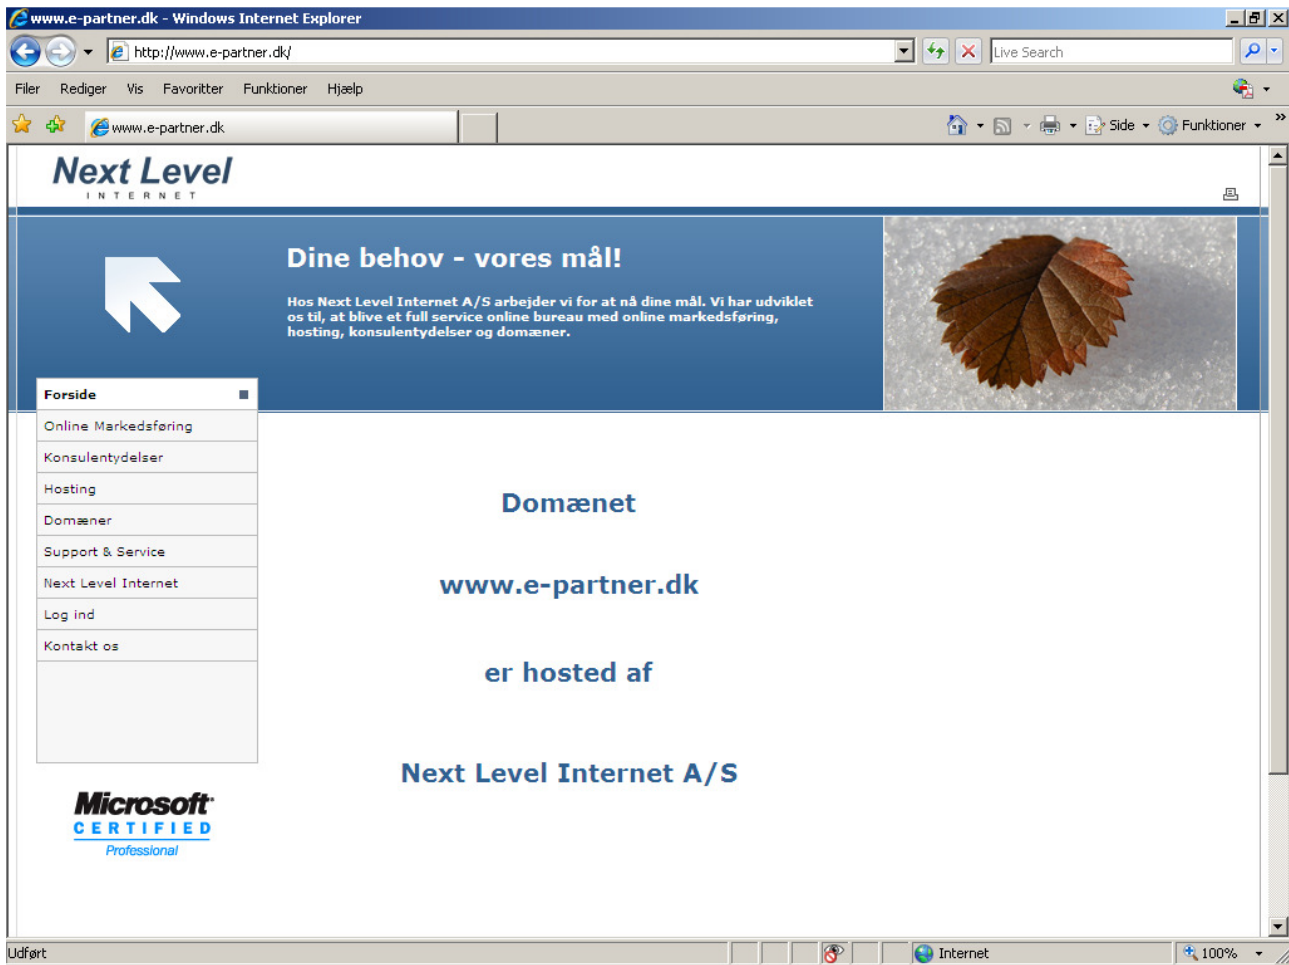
www.e-partner.dk - Windows Internet Explorer

http://www.e-partner.dk/

Live Search

Filer Rediger Vis Favoritter Funktioner Hjælp

www.e-partner.dk

Side Funktioner

Next Level
INTERNET

Dine behov - vores mål!

Hos Next Level Internet A/S arbejder vi for at nå dine mål. Vi har udviklet os til, at blive et full service online bureau med online markedsføring, hosting, konsulentydelser og domæner.

Forside
Online Markedsføring
Konsulentydelser
Hosting
Domæner
Support & Service
Next Level Internet
Log ind
Kontakt os

Domænet

www.e-partner.dk

er hosted af

Next Level Internet A/S

Microsoft
CERTIFIED
Professional

Udført

Internet

100%